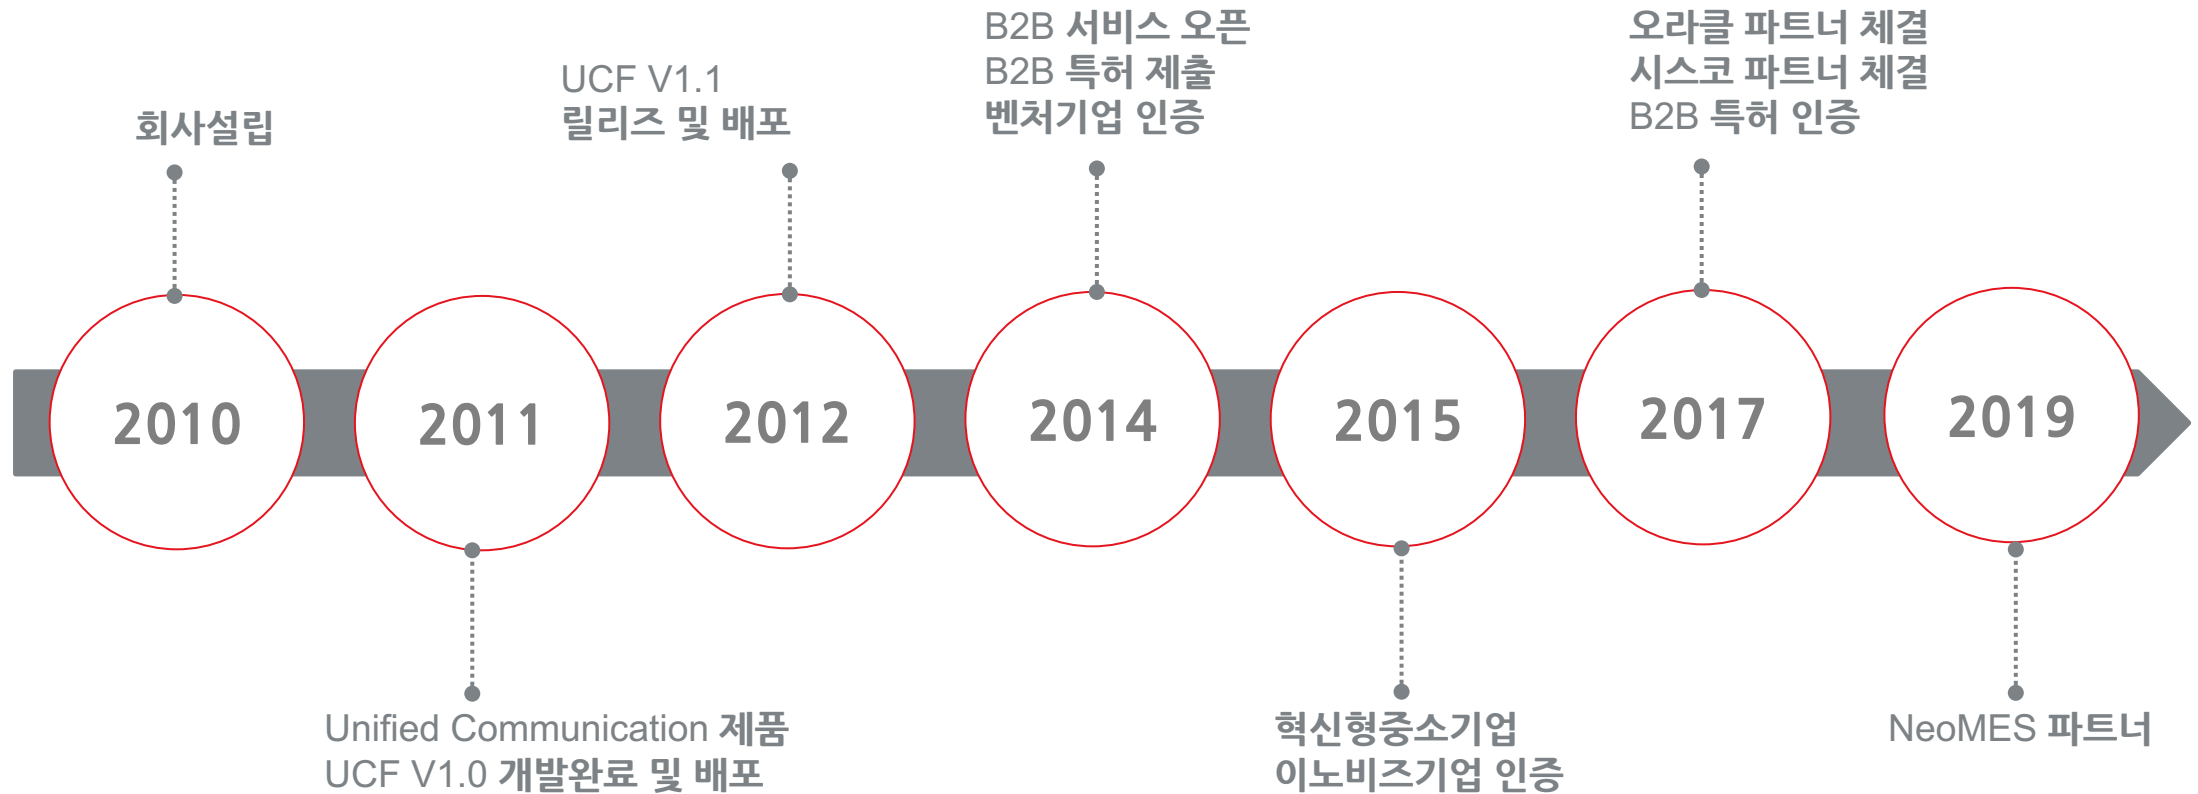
회사설립

2010

UCF V1.1
릴리즈 및 배포

2011

Unified Communication 제품
UCF V1.0 개발완료 및 배포

2012

B2B 서비스 오픈
B2B 특허 제출
벤처기업 인증

2014

2015

혁신형중소기업
이노비즈기업 인증

오라클 파트너 체결
시스코 파트너 체결
B2B 특허 인증

2017

2019

NeoMES 파트너